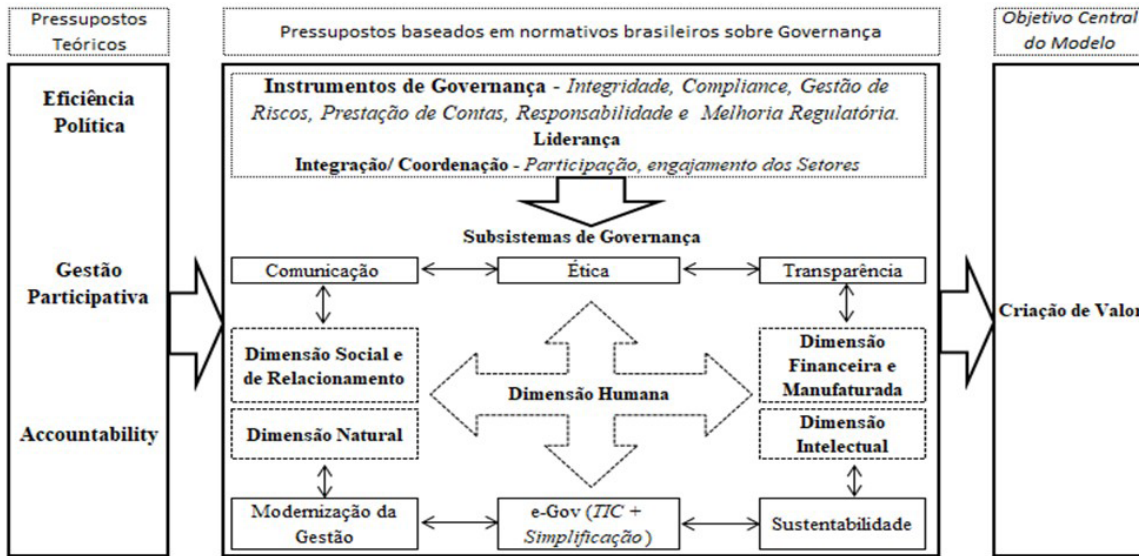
Pressupostos Teóricos

Eficiência Política

Gestão Participativa

Accountability

Pressupostos baseados em normativos brasileiros sobre Governança

Instrumentos de Governança - *Integridade, Compliance, Gestão de Riscos, Prestação de Contas, Responsabilidade e Melhoria Regulatória.*
Liderança
Integração/ Coordenação - *Participação, engajamento dos Setores*

Subsistemas de Governança

Comunicação

Ética

Transparência

Dimensão Social e de Relacionamento

Dimensão Humana

Dimensão Financeira e Manufaturada

Dimensão Natural

Dimensão Intelectual

Modernização da Gestão

e-Gov (*TIC + Simplificação*)

Sustentabilidade

Objetivo Central do Modelo

Criação de Valor